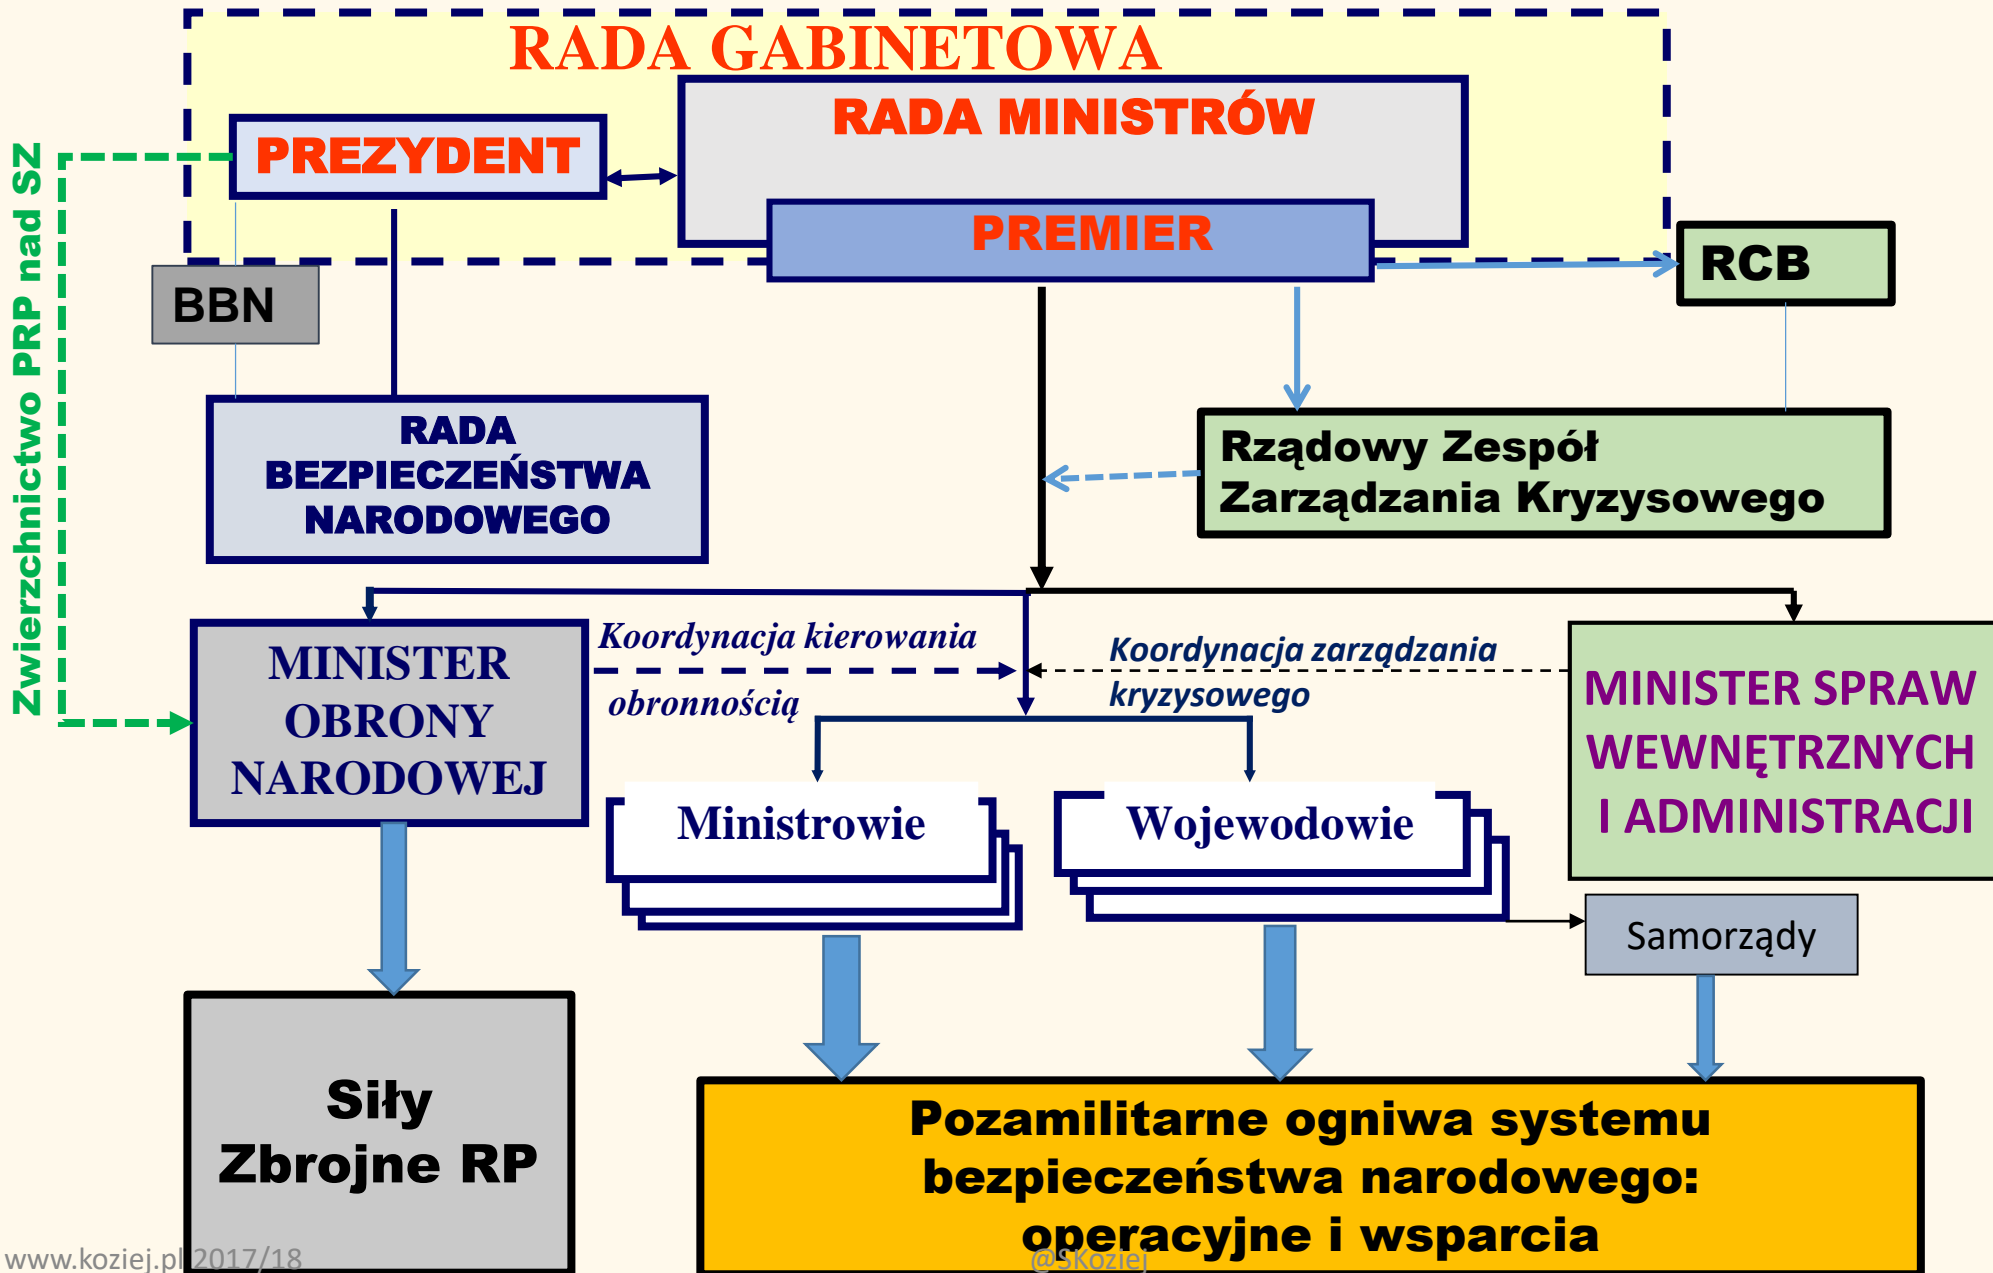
RADA GABINETOWA

RADA MINISTRÓW

PREZYDENT

PREMIER

RCB

BBN

Zwierzchnictwo PRP nad SZ

RADA BEZPIECZEŃSTWA NARODOWEGO

Rządowy Zespół Zarządzania Kryzysowego

MINISTER OBRONY NARODOWEJ

Koordynacja kierowania obronnością

Koordynacja zarządzania kryzysowego

MINISTER SPRAW WEWNĘTRZNYCH I ADMINISTRACJI

Ministrowie

Wojewodowie

Samorządy

Siły Zbrojne RP

Pozamilitarne ogniwa systemu bezpieczeństwa narodowego: operacyjne i wsparcia

www.koziej.pl 2017/18

@SKoziej